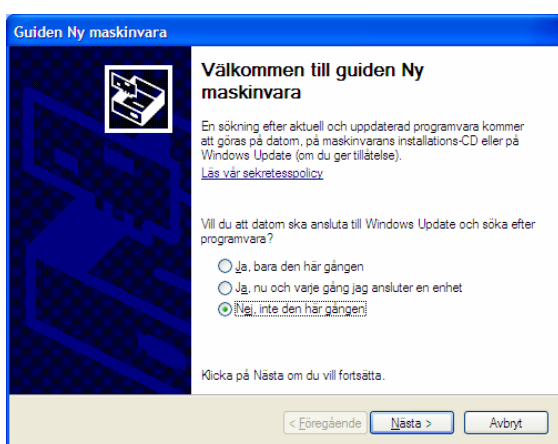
Guiden Ny maskinvara

Välkommen till guiden Ny maskinvara

En sökning efter aktuell och uppdaterad programvara kommer att göras på datorn, på maskinvarans installations-CD eller på Windows Update (om du ger tillåtelse).

Läs vår sekretesspolicy

Vill du att datorn ska ansluta till Windows Update och söka efter programvara?

Ja, bara den här gången

Ja, nu och varje gång jag ansluter en enhet

Nej, inte den här gången

Klicka på Nästa om du vill fortsätta.

< Föregående
Nästa >
Avbryt